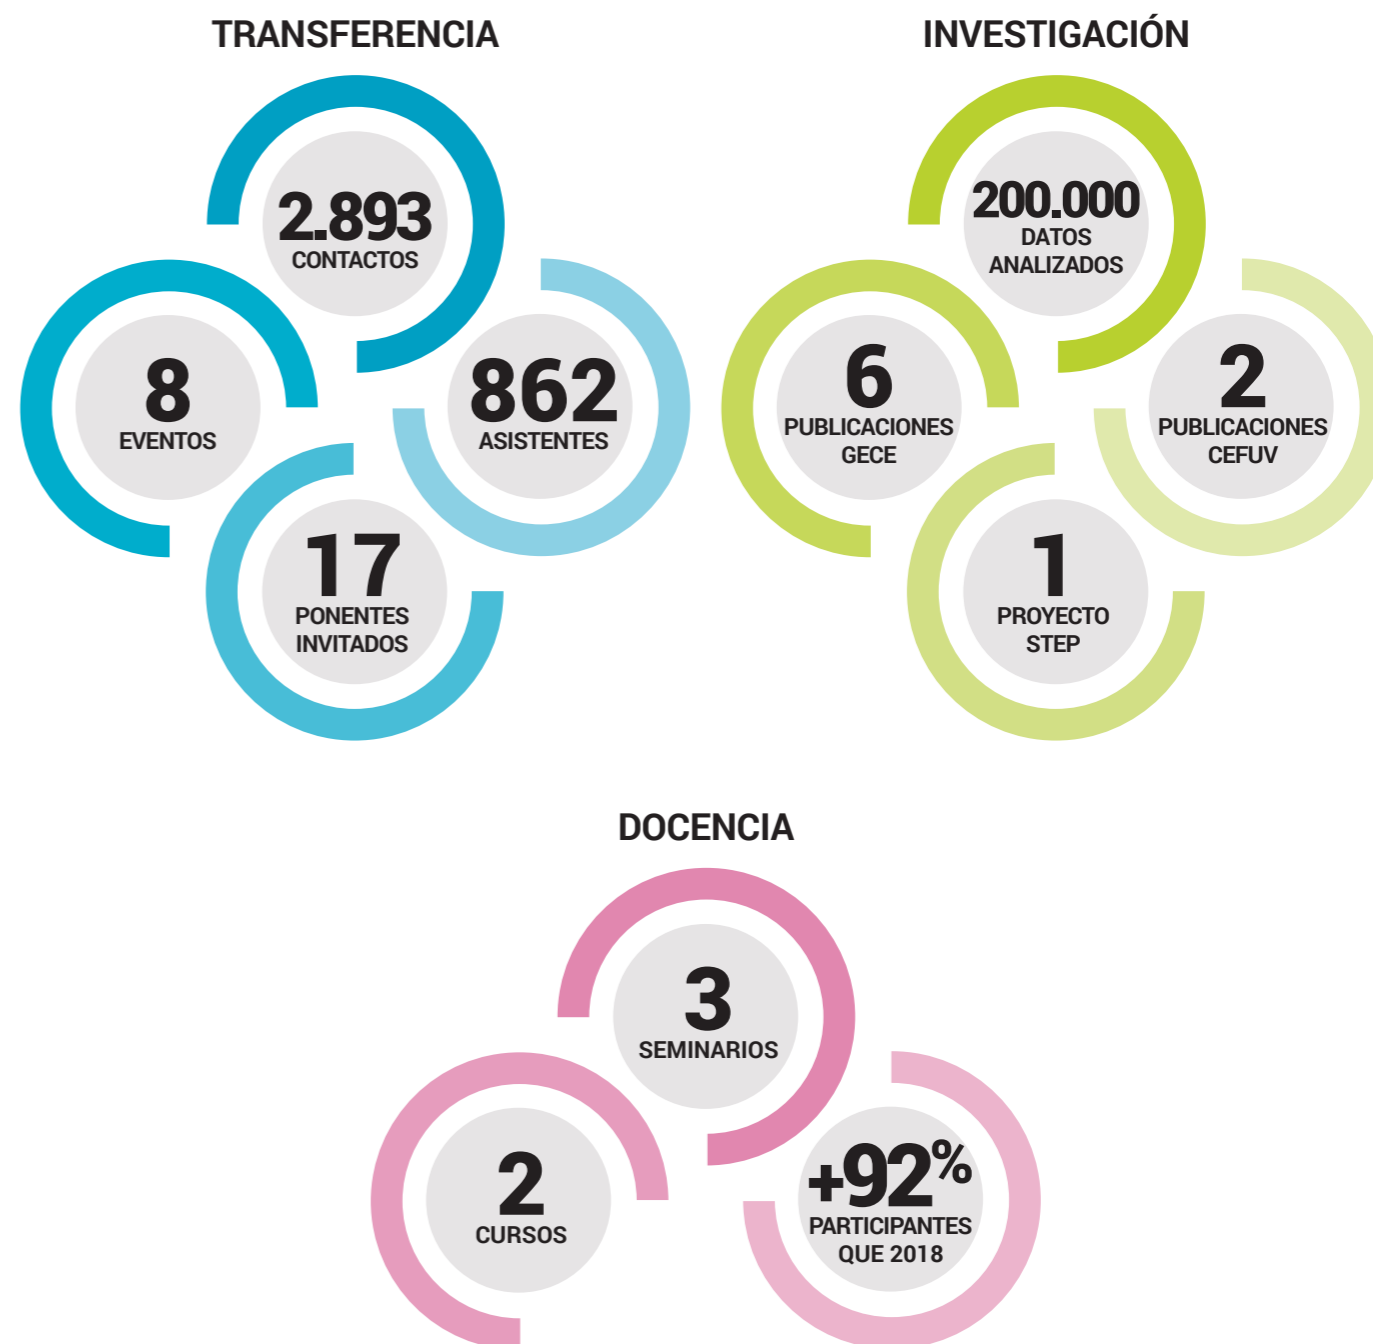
TRANSFERENCIA

2.893
CONTACTOS

8
EVENTOS

862
ASISTENTES

17
PONENTES INVITADOS

INVESTIGACIÓN

200.000
DATOS ANALIZADOS

6
PUBLICACIONES GECE

2
PUBLICACIONES CEFUV

1
PROYECTO STEP

DOCENCIA

3
SEMINARIOS

2
CURSOS

+92%
PARTICIPANTES QUE 2018